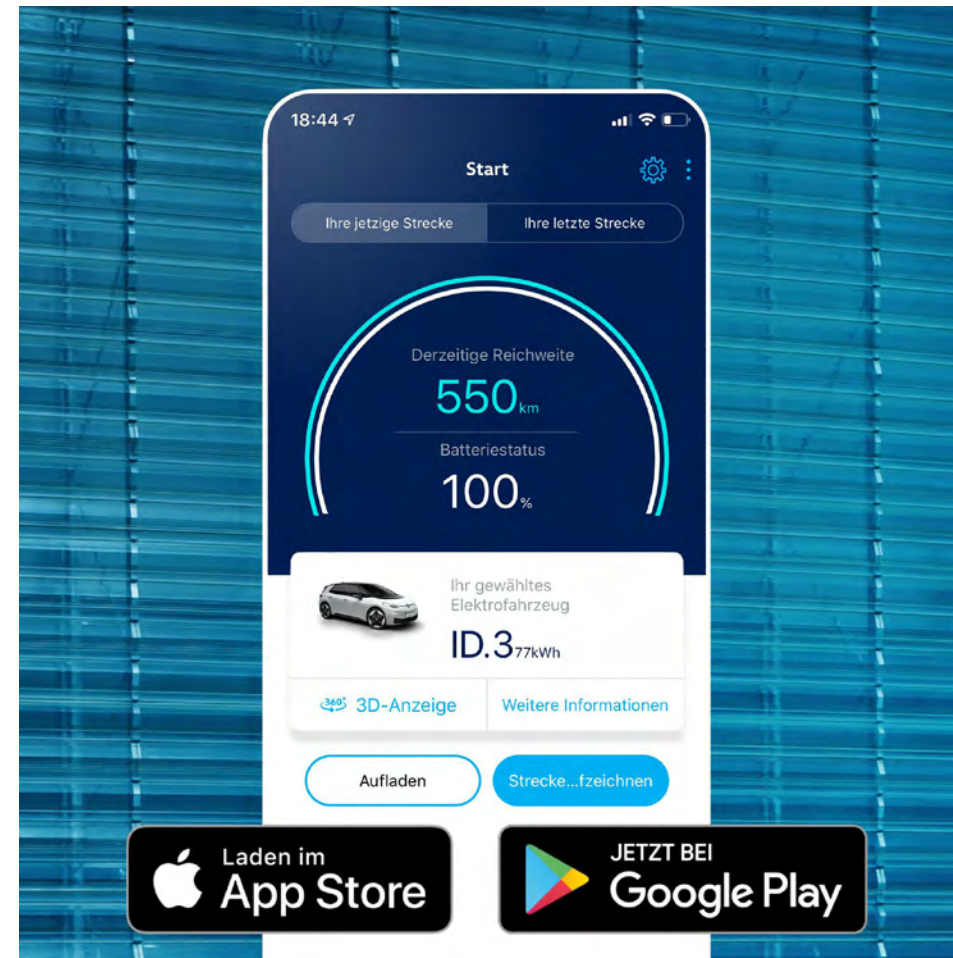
18:44

Start

Ihre jetzige Strecke
Ihre letzte Strecke

Derzeitige Reichweite
550km

Batteriestatus
100%

Ihr gewähltes Elektrofahrzeug
ID.3 77kWh

360° 3D-Anzeige
Weitere Informationen

Aufladen
Strecke...fzeichnen

Laden im App Store

JETZT BEI Google Play